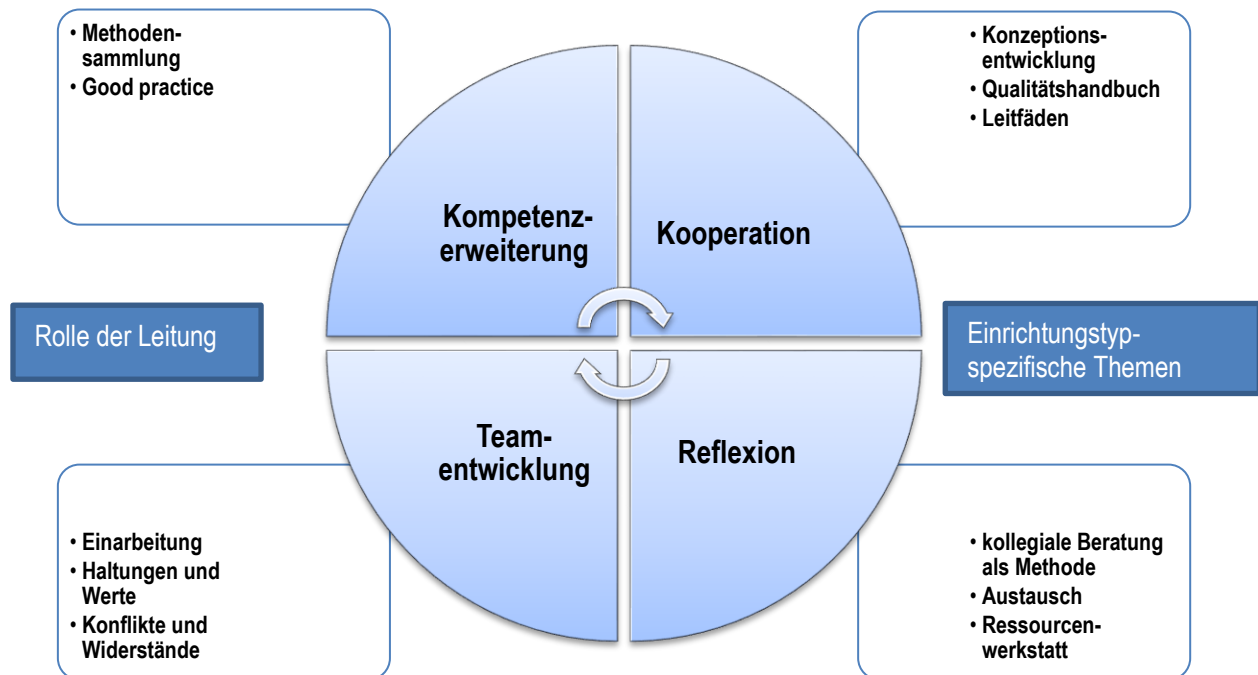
• Methodensammlung
• Good practice

• Konzeptionsentwicklung
• Qualitätshandbuch
• Leitfäden

Kompetenzerweiterung

Kooperation

Rolle der Leitung

Einrichtungstypspezifische Themen

Teamentwicklung

Reflexion

• Einarbeitung
• Haltungen und Werte
• Konflikte und Widerstände

• kollegiale Beratung als Methode
• Austausch
• Ressourcenwerkstatt